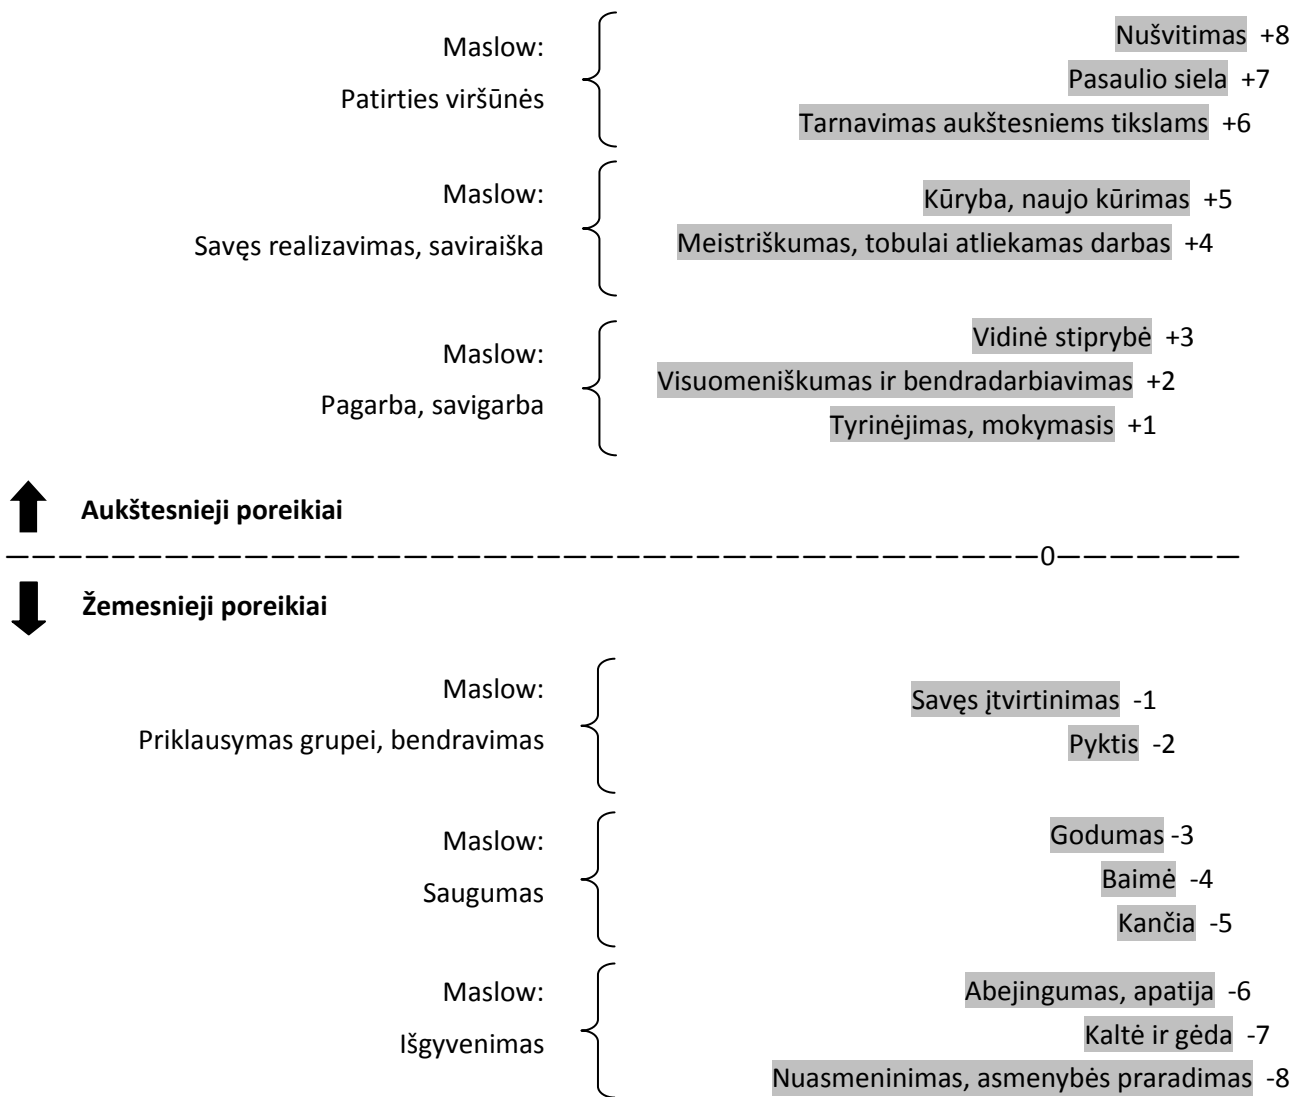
Maslow:
Patirties viršūnės

Nušvitimas +8
Pasaulio siela +7
Tarnavimas aukštesniems tikslams +6

Maslow:
Savęs realizavimas, saviraiška

Kūryba, naujo kūrimas +5
Meistriškumas, tobulai atliekamas darbas +4

Maslow:
Pagarba, savigarba

Vidinė stiprybė +3
Visuomeniškumas ir bendradarbiavimas +2
Tyrinėjimas, mokymasis +1

**Aukštesnieji poreikiai**

0

**Žemesnieji poreikiai**

Maslow:
Priklausymas grupei, bendravimas

Savęs įtvirtinimas -1
Pyktis -2

Maslow:
Saugumas

Godumas -3
Baimė -4
Kančia -5

Maslow:
Išgyvenimas

Abejingumas, apatija -6
Kaltė ir gėda -7
Nuasmeninimas, asmenybės praradimas -8